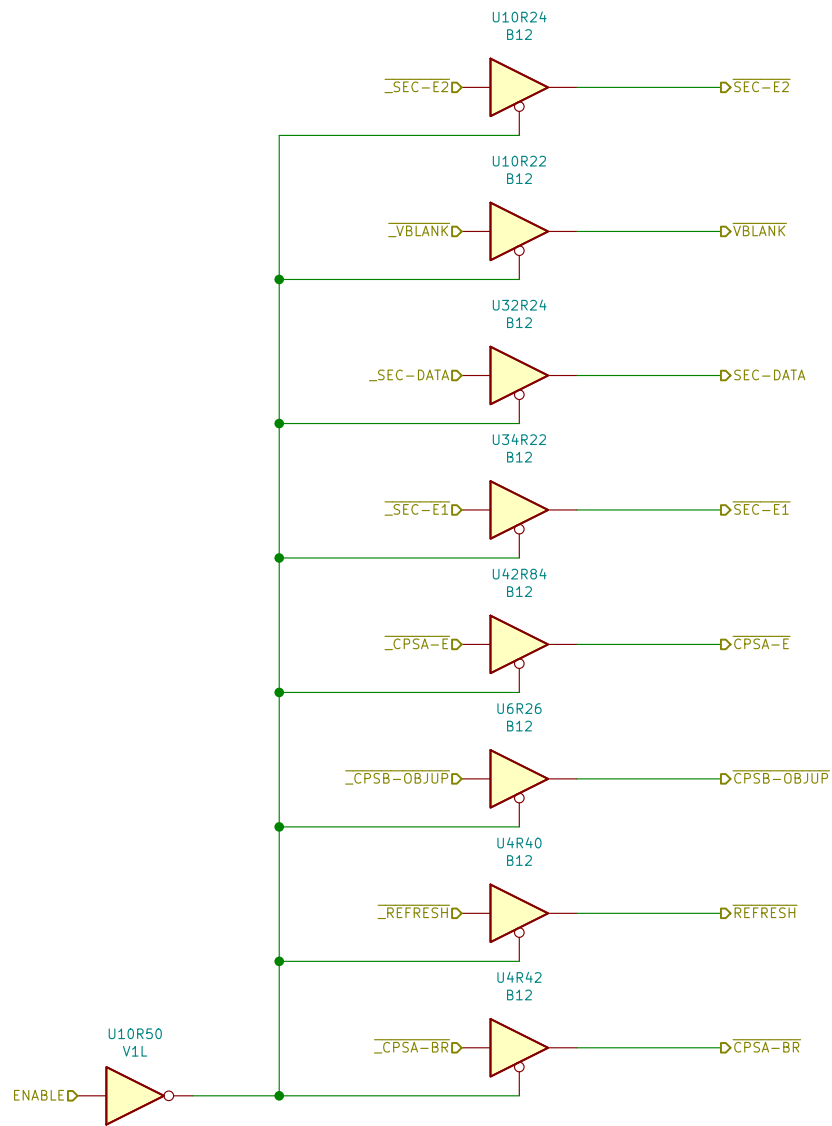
U10R24
B12
$\overline{\text{\_SEC-E2}}$
$\overline{\text{SEC-E2}}$

U10R22
B12
$\overline{\text{\_VBLANK}}$
$\overline{\text{VBLANK}}$

U32R24
B12
_SEC-DATA
SEC-DATA

U34R22
B12
$\overline{\text{\_SEC-E1}}$
$\overline{\text{SEC-E1}}$

U42R84
B12
$\overline{\text{\_CPSA-E}}$
$\overline{\text{CPSA-E}}$

U6R26
B12
$\overline{\text{\_CPSB-OBJUP}}$
$\overline{\text{CPSB-OBJUP}}$

U4R40
B12
$\overline{\text{\_REFRESH}}$
$\overline{\text{REFRESH}}$

U4R42
B12
$\overline{\text{\_CPSA-BR}}$
$\overline{\text{CPSA-BR}}$

U10R50
V1L
ENABLE